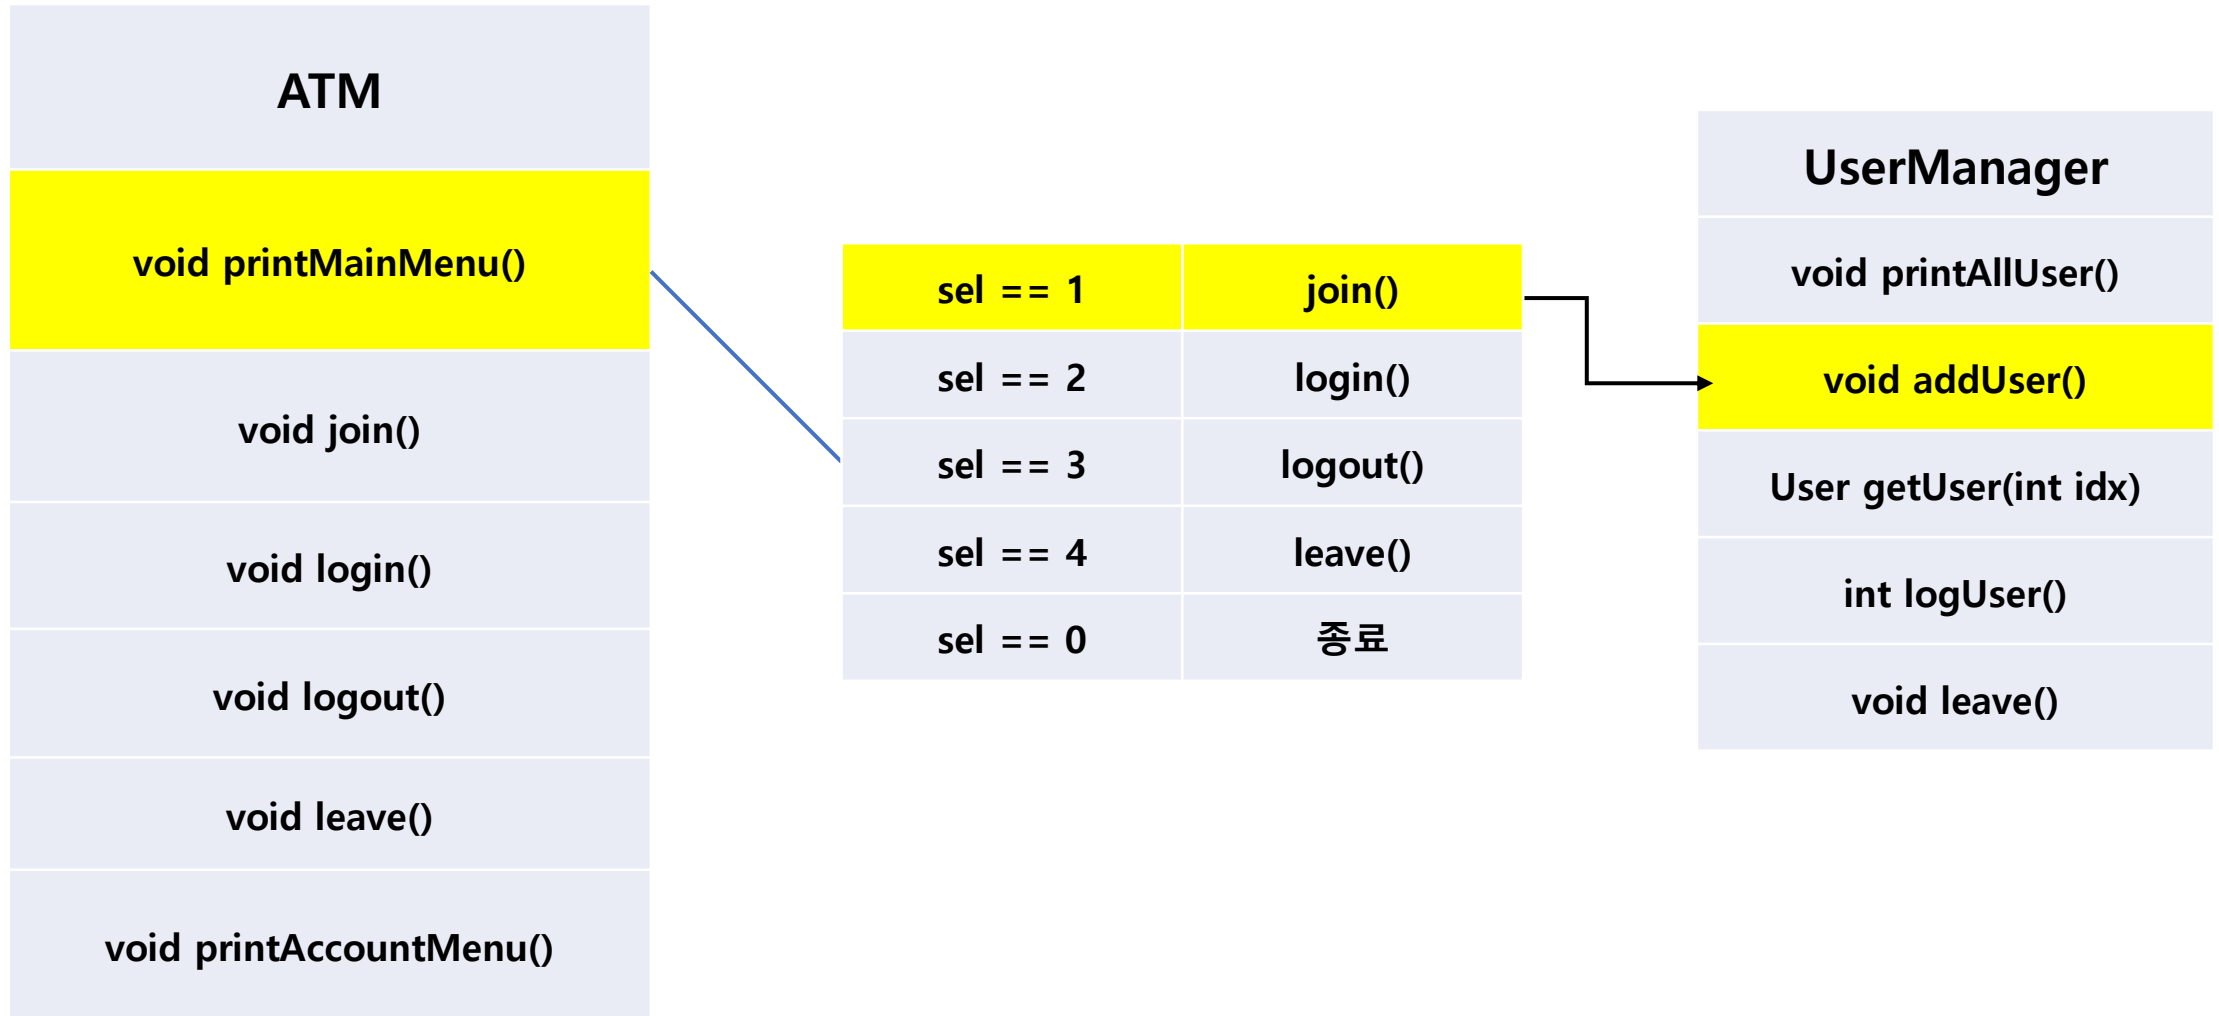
ATM

void printMainMenu()

void join()

void login()

void logout()

void leave()

void printAccountMenu()

| sel == 1 | join() |
|---|---|
| sel == 2 | login() |
| sel == 3 | logout() |
| sel == 4 | leave() |
| sel == 0 | 종료 |

UserManager

void printAllUser()

void addUser()

User getUser(int idx)

int logUser()

void leave()